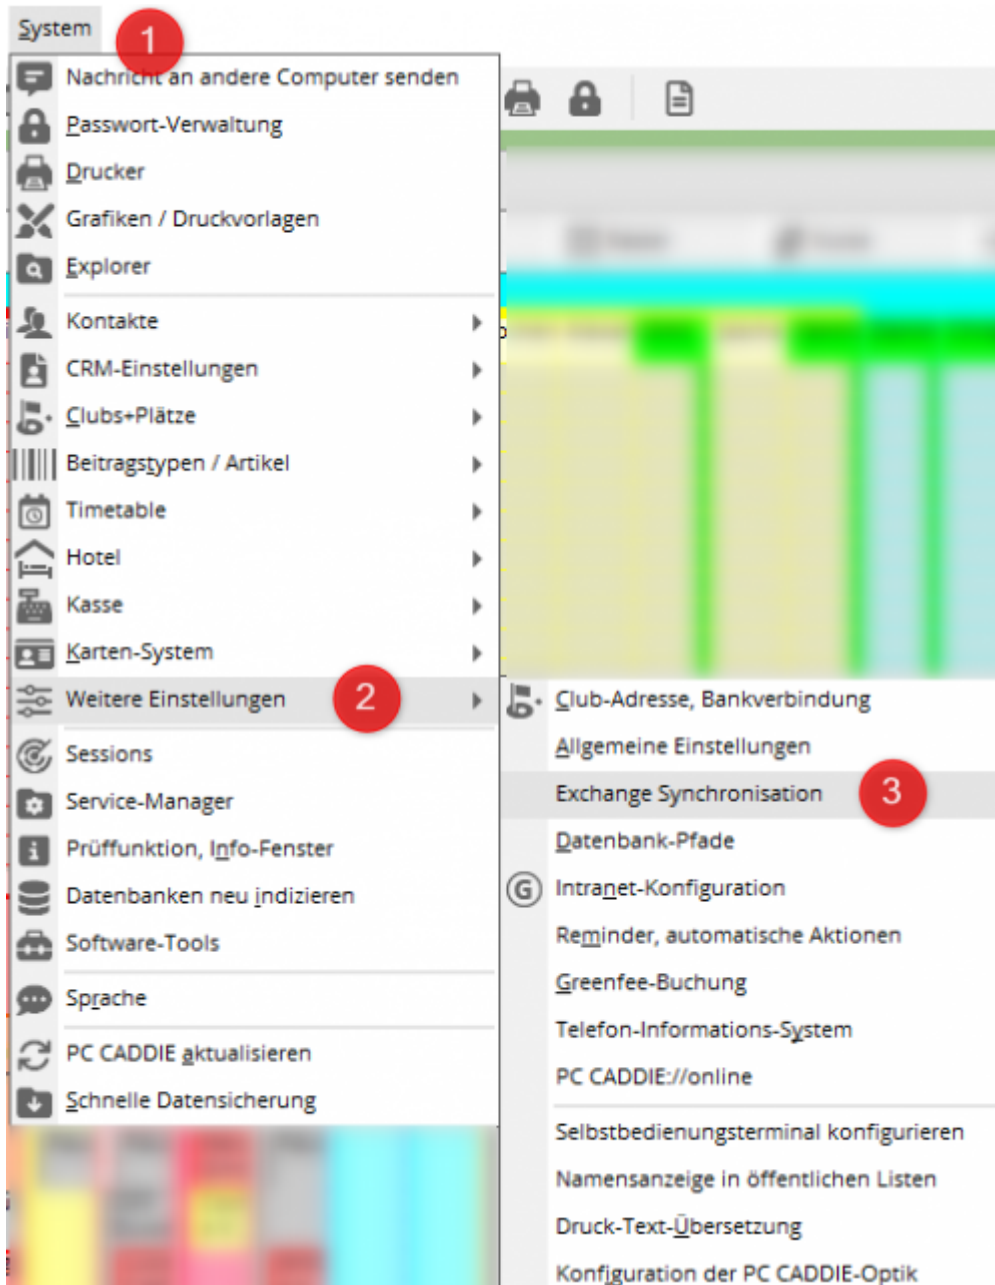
System 1

Nachricht an andere Computer senden
Passwort-Verwaltung
Drucker
Grafiken / Druckvorlagen
Explorer
Kontakte
CRM-Einstellungen
Clubs+Plätze
Beitragstypen / Artikel
Timetable
Hotel
Kasse
Karten-System
Weitere Einstellungen 2
Sessions
Service-Manager
Prüffunktion, Info-Fenster
Datenbanken neu indizieren
Software-Tools
Sprache
PC CADDIE aktualisieren
Schnelle Datensicherung

Club-Adresse, Bankverbindung
Allgemeine Einstellungen
Exchange Synchronisation 3
Datenbank-Pfade
Intranet-Konfiguration
Reminder, automatische Aktionen
Greenfee-Buchung
Telefon-Informations-System
PC CADDIE://online
Selbstbedienungsterminal konfigurieren
Namensanzeige in öffentlichen Listen
Druck-Text-Übersetzung
Konfiguration der PC CADDIE-Optik